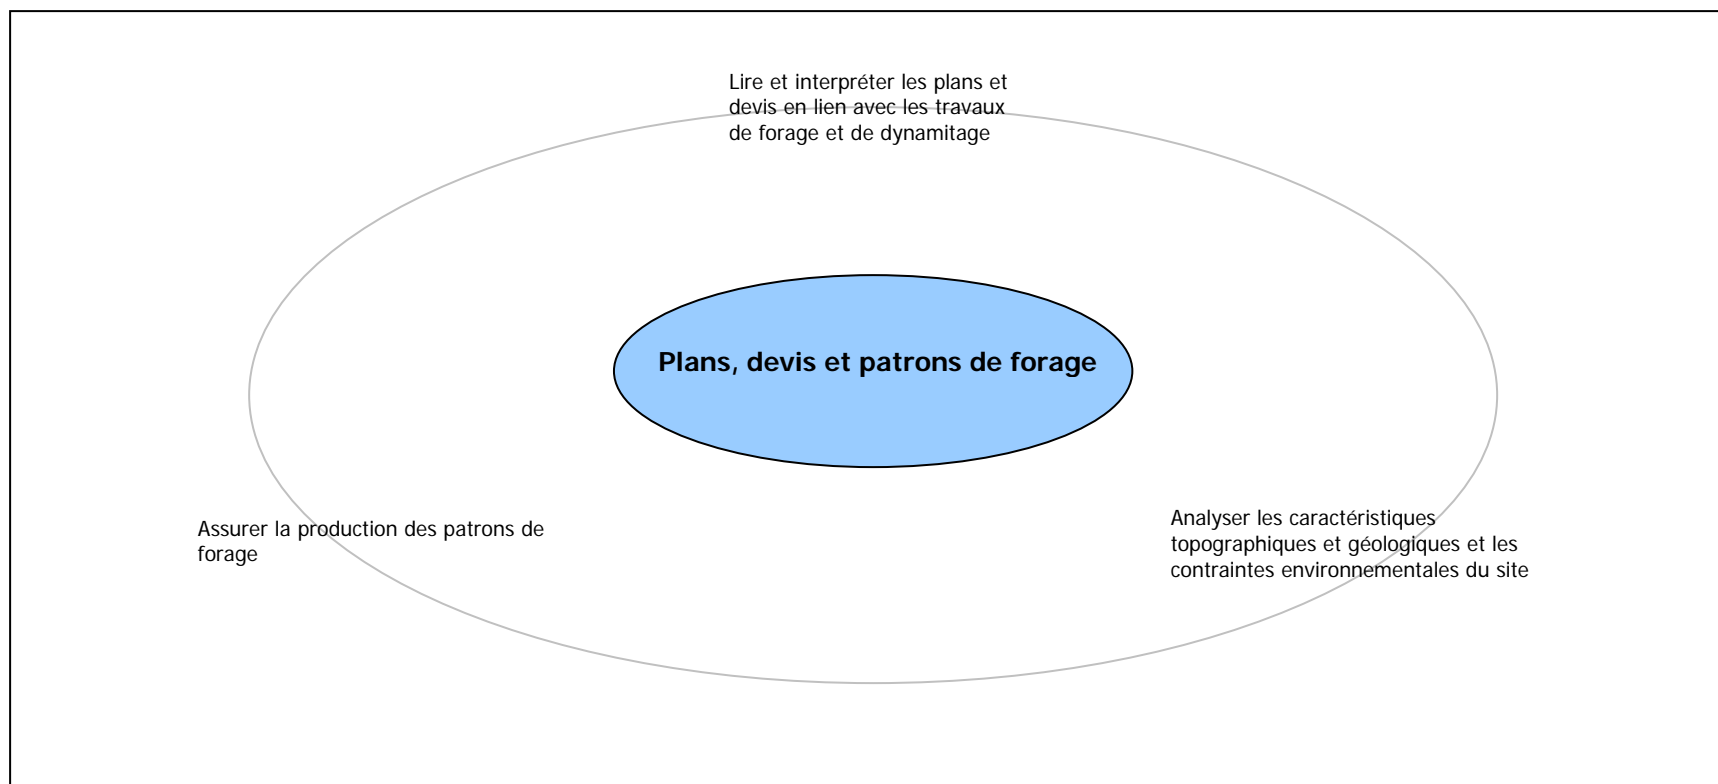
Lire et interpréter les plans et devis en lien avec les travaux de forage et de dynamitage

Plans, devis et patrons de forage

Assurer la production des patrons de forage

Analyser les caractéristiques topographiques et géologiques et les contraintes environnementales du site